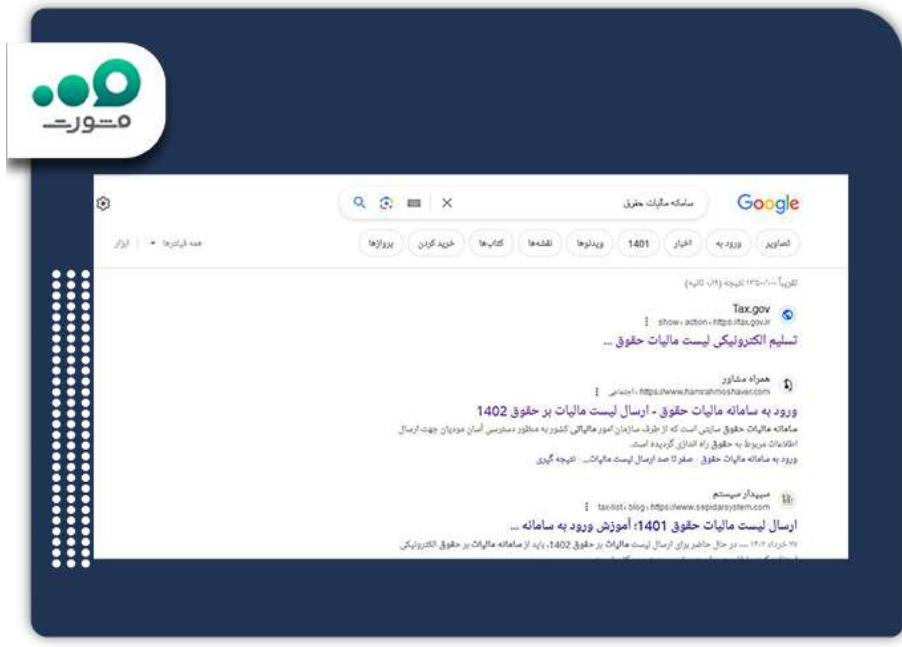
مشورت

Google

سامانه مالیات حقوق

تصاویر ورود به اخبار 1401 ویدئوها نقشه‌ها کتاب‌ها خرید کردن پروازها

همه فیلترها ابزار

تقریباً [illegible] نتیجه ([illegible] ثانیه)

Tax.gov
https://tax.gov.ir › action › show
تسلیم الکترونیکی لیست مالیات حقوق ...

همراه مشاور
https://www.hamrahmoshaver.com › اجتماعی
ورود به سامانه مالیات حقوق - ارسال لیست مالیات بر حقوق 1402
سامانه مالیات حقوق سایتی است که از طرف سازمان امور مالیاتی کشور به منظور دسترسی آسان مودیان جهت ارسال اطلاعات مربوط به حقوق راه اندازی گردیده است.
ورود به سامانه مالیات حقوق · صفر تا صد ارسال لیست مالیات... · نتیجه گیری

سپیدار سیستم
https://www.sepidarsystem.com › blog › tax-list
ارسال لیست مالیات حقوق 1401؛ آموزش ورود به سامانه ...
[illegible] خرداد ۱۴۰۲ — در حال حاضر برای ارسال لیست مالیات بر حقوق 1402، باید از سامانه مالیات بر حقوق الکترونیکی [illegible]